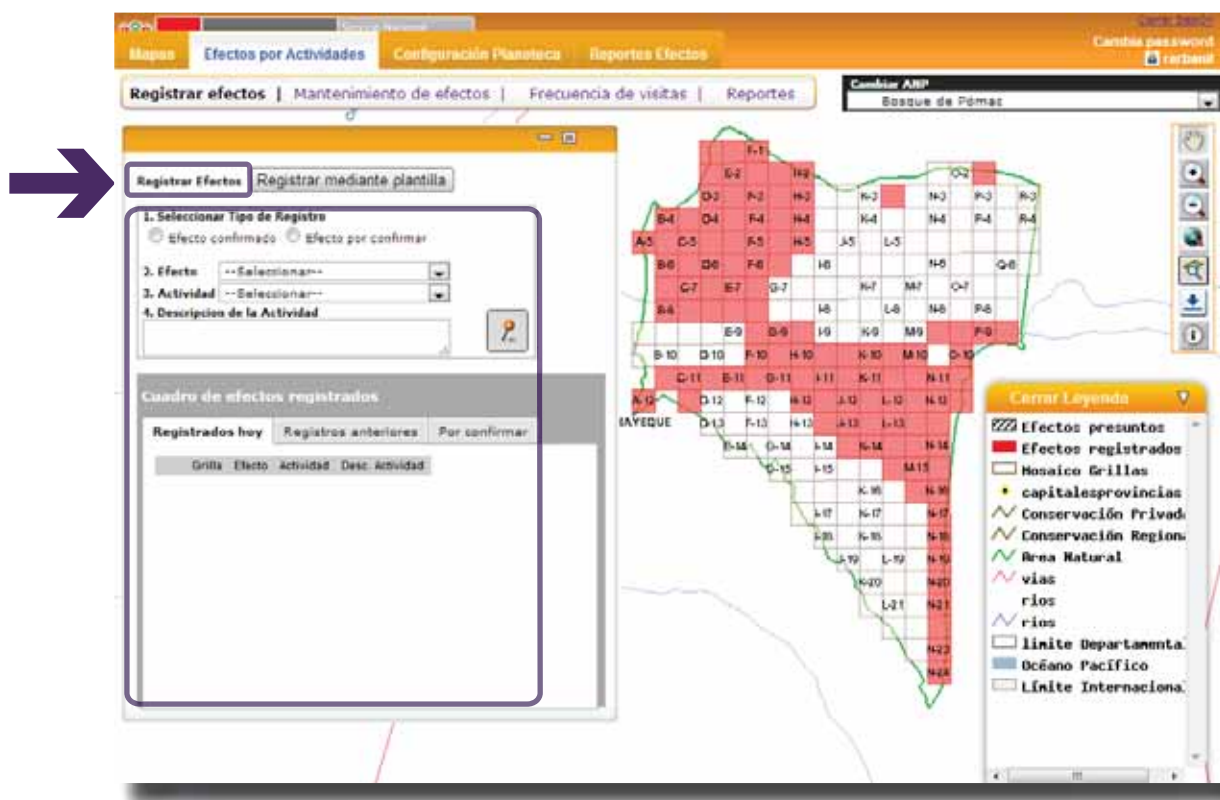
Cerrar Sesión
Mapas | Efectos por Actividades | Configuración Planoteca | Reportes Efectos
Cambia password
carbanil

Registrar efectos | Mantenimiento de efectos | Frecuencia de visitas | Reportes

Cambiar ANP
Bosque de Pómac

Registrar Efectos | Registrar mediante plantilla

1. Seleccionar Tipo de Registro
Efecto confirmado  Efecto por confirmar
2. Efecto --Seleccionar--
3. Actividad --Seleccionar--
4. Descripcion de la Actividad

Cuadro de efectos registrados
Registrados hoy | Registros anteriores | Por confirmar

| Grilla | Efecto | Actividad | Desc. Actividad |
|---|---|---|---|

F-1, E-2, H-2, Q-2, D-3, F-3, H-3, K-3, N-3, P-3, R-3, B-4, D-4, F-4, H-4, K-4, N-4, P-4, R-4, A-5, C-5, F-5, H-5, J-5, L-5, B-6, D6, F-6, I-6, N-6, Q-6, C-7, E-7, G-7, K-7, M-7, O-7, B-8, I-8, L-8, N-8, P-8, E-9, G-9, I-9, K-9, M9, P-9, B-10, D-10, F-10, H-10, K-10, M-10, O-10, C-11, E-11, G-11, I-11, K-11, N-11, A-12, D-12, F-12, H-12, J-12, L-12, N-12, MAYEQUE, D-13, F-13, H-13, J-13, L-13, F-14, G-14, I-14, K-14, N-14, G-15, I-15, M-15, K-16, N-16, L-17, K-17, N-17, I-18, K-18, N-18, J-19, L-19, N-19, K-20, N-20, L-21, N-21, N-23, N-24

Cerrar Leyenda
Efectos presuntos
Efectos registrados
Mosaico Grillas
capitalesprovincias
Conservación Privada
Conservación Regiona
Area Natural
vias
rios
rios
limite Departamenta
Océano Pacífico
Límite Internaciona